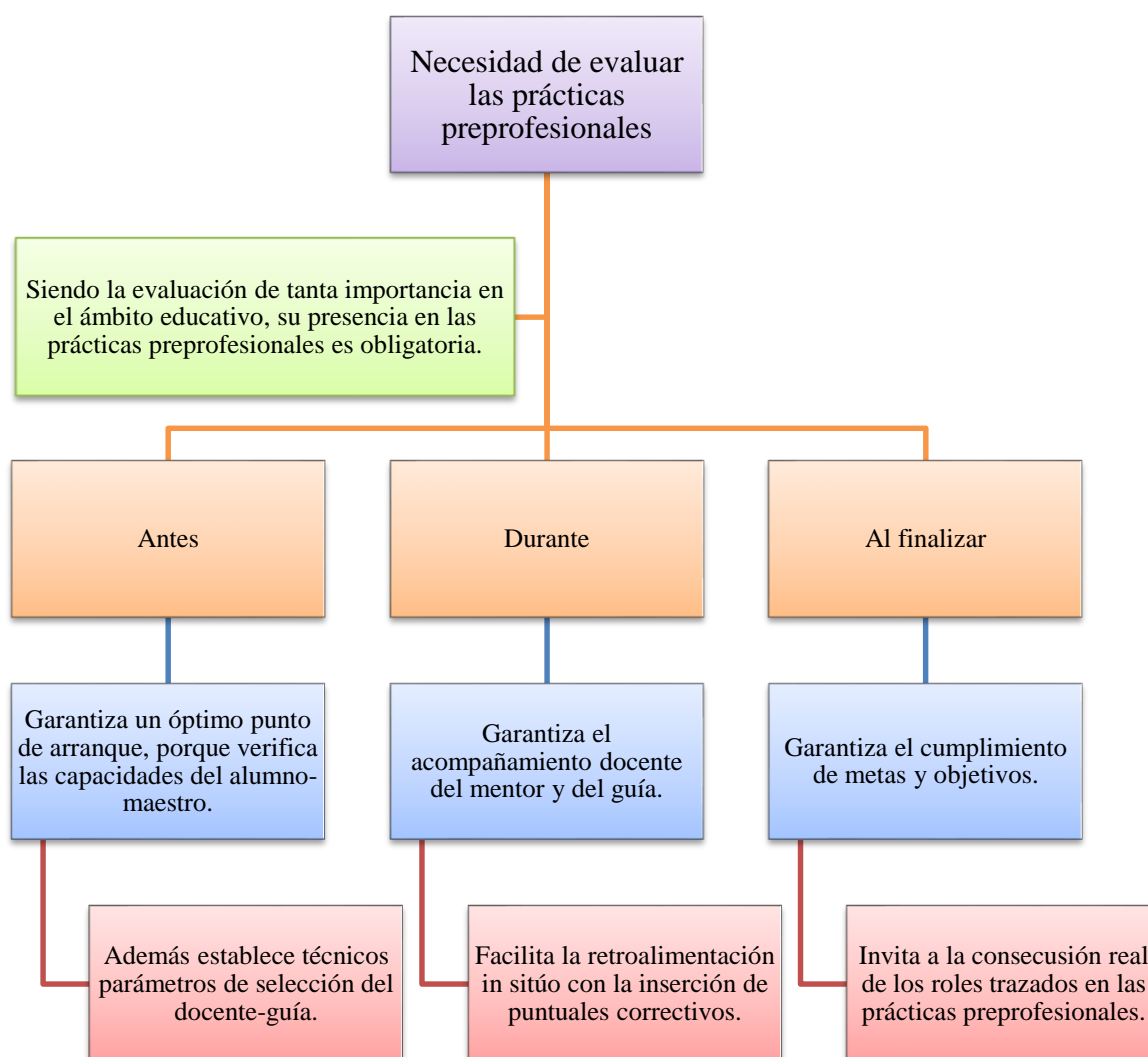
Necesidad de evaluar las prácticas preprofesionales

Siendo la evaluación de tanta importancia en el ámbito educativo, su presencia en las prácticas preprofesionales es obligatoria.

Antes

Durante

Al finalizar

Garantiza un óptimo punto de arranque, porque verifica las capacidades del alumno-maestro.

Garantiza el acompañamiento docente del mentor y del guía.

Garantiza el cumplimiento de metas y objetivos.

Además establece técnicos parámetros de selección del docente-guía.

Facilita la retroalimentación in sitúo con la inserción de puntuales correctivos.

Invita a la consecusión real de los roles trazados en las prácticas preprofesionales.